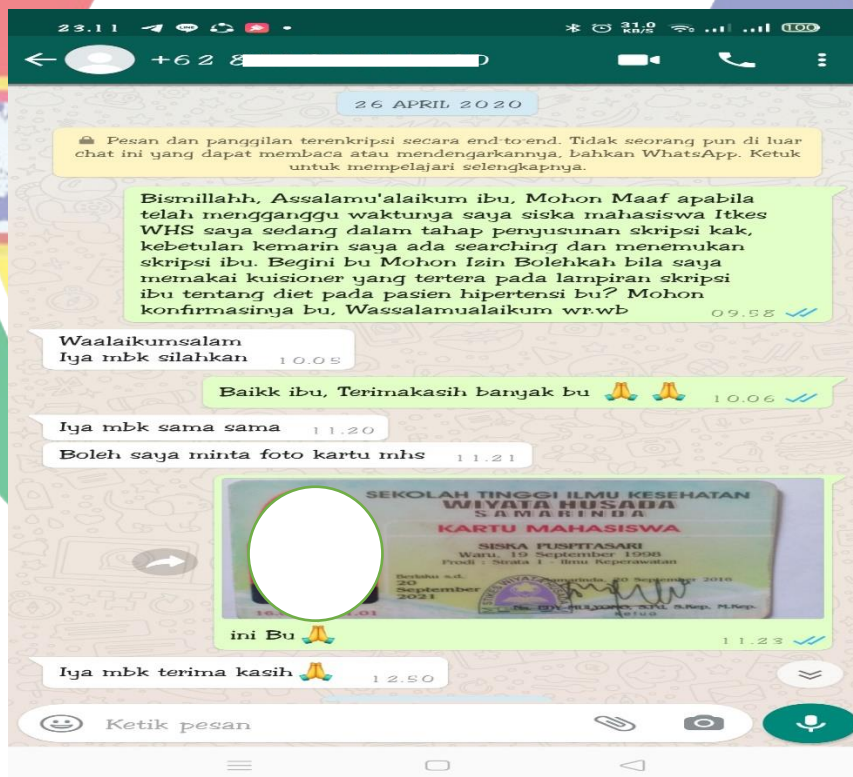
23.11 31.0 KB/S 100

+62 8

26 APRIL 2020

Pesan dan panggilan terenkripsi secara end-to-end. Tidak seorang pun di luar chat ini yang dapat membaca atau mendengarkannya, bahkan WhatsApp. Ketuk untuk mempelajari selengkapnya.

Bismillahh, Assalamu'alaikum ibu, Mohon Maaf apabila telah mengganggu waktunya saya siska mahasiswa Itkes WHS saya sedang dalam tahap penyusunan skripsi kak, kebetulan kemarin saya ada searching dan menemukan skripsi ibu. Begini bu Mohon Izin Bolehkah bila saya memakai kuisioner yang tertera pada lampiran skripsi ibu tentang diet pada pasien hipertensi bu? Mohon konfirmasinya bu, Wassalamualaikum wr.wb 09.58

Waalaikumsalam
Iya mbk silahkan 10.05

Baikk ibu, Terimakasih banyak bu 🙏 🙏 10.06

Iya mbk sama sama 11.20

Boleh saya minta foto kartu mhs 11.21

SEKOLAH TINGGI ILMU KESEHATAN
WIYATA HUSADA
SAMARINDA
KARTU MAHASISWA
SISKA PUSPITASARI
Waru, 19 September 1998
Prodi : Strata 1 - Ilmu Keperawatan
Berlaku s.d. 20 September 2021
Samarinda, 20 September 2016
Ns. EDY MULYONO, S.Kp, S.Kep, M.Kep.
Ketua
16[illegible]01

ini Bu 🙏 11.23

Iya mbk terima kasih 🙏 12.50

Ketik pesan